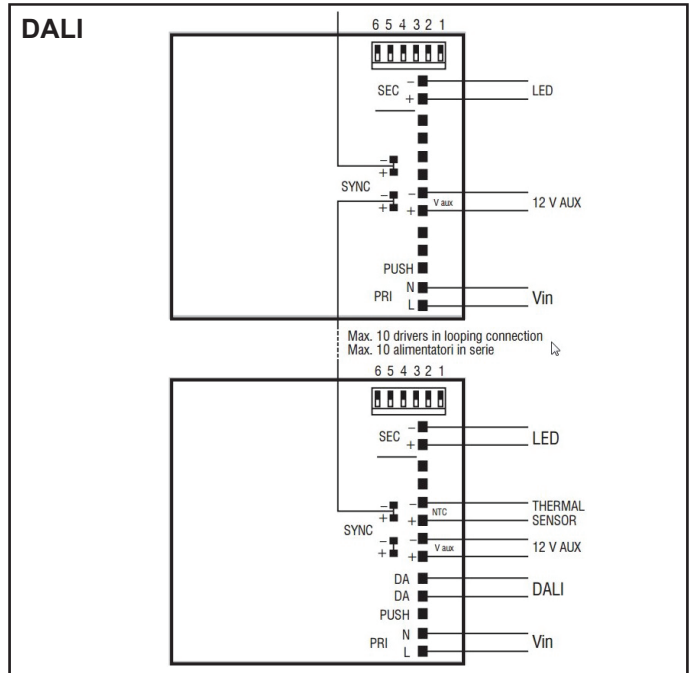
DALI

6 5 4 3 2 1

SEC – + LED

SYNC – + – + V aux 12 V AUX

PUSH

PRI N L Vin

Max. 10 drivers in looping connection
Max. 10 alimentatori in serie

6 5 4 3 2 1

SEC – + LED

SYNC – + NTC THERMAL SENSOR

– + V aux 12 V AUX

DA DA DALI

PUSH

PRI N L Vin